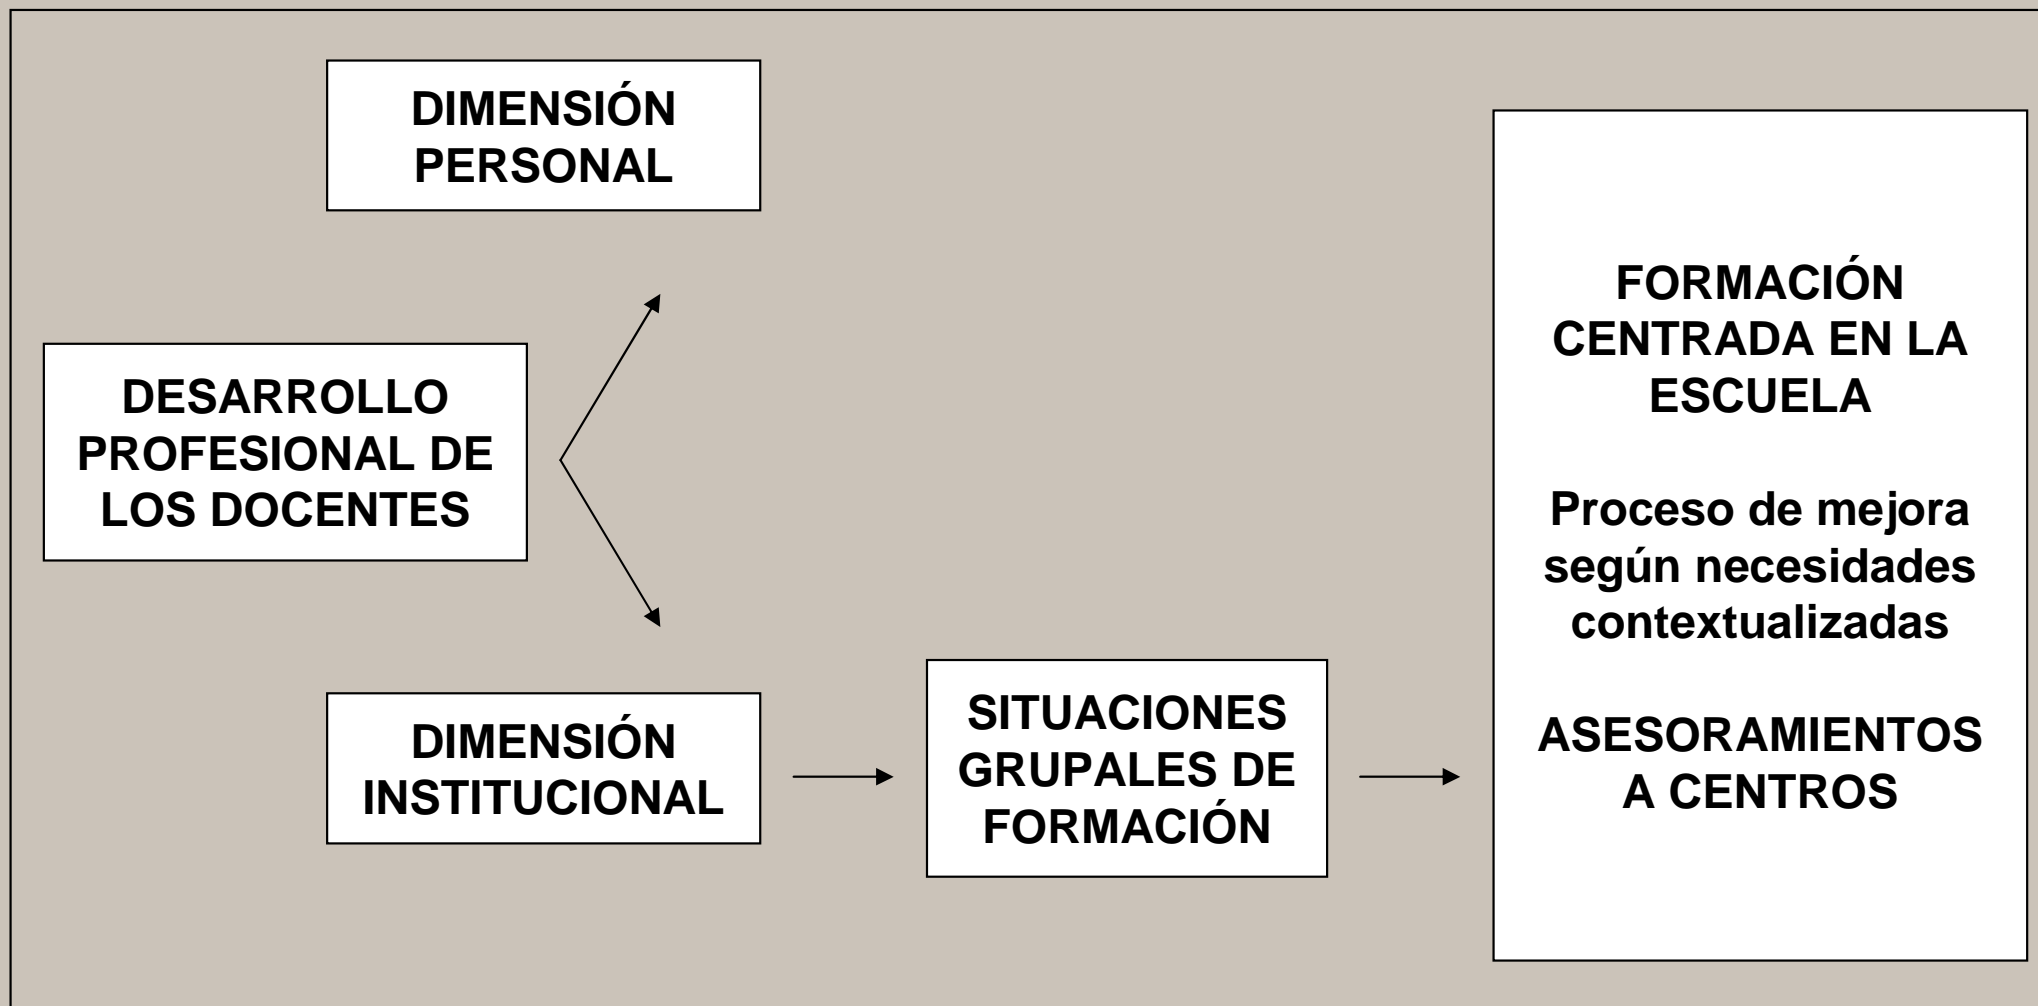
DIMENSIÓN PERSONAL

DESARROLLO PROFESIONAL DE LOS DOCENTES

DIMENSIÓN INSTITUCIONAL

SITUACIONES GRUPALES DE FORMACIÓN

FORMACIÓN CENTRADA EN LA ESCUELA

Proceso de mejora según necesidades contextualizadas

ASESORAMIENTOS A CENTROS